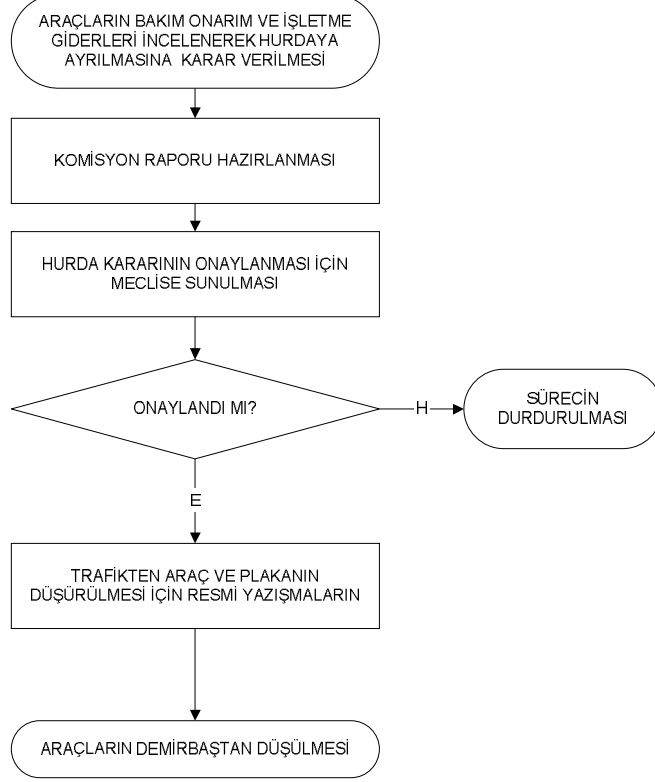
ARAÇLARIN BAKIM ONARIM VE İŞLETME GİDERLERİ İNCELENEREK HURDAYA AYRILMASINA KARAR VERİLMESİ

KOMİSYON RAPORU HAZIRLANMASI

HURDA KARARININ ONAYLANMASI İÇİN MECLİSE SUNULMASI

ONAYLANDI MI?

H

SÜRECİN DURDURULMASI

E

TRAFİKTEN ARAÇ VE PLAKANIN DÜŞÜRÜLMESİ İÇİN RESMİ YAZIŞMALARIN

ARAÇLARIN DEMİRBAŞTAN DÜŞÜLMESİ